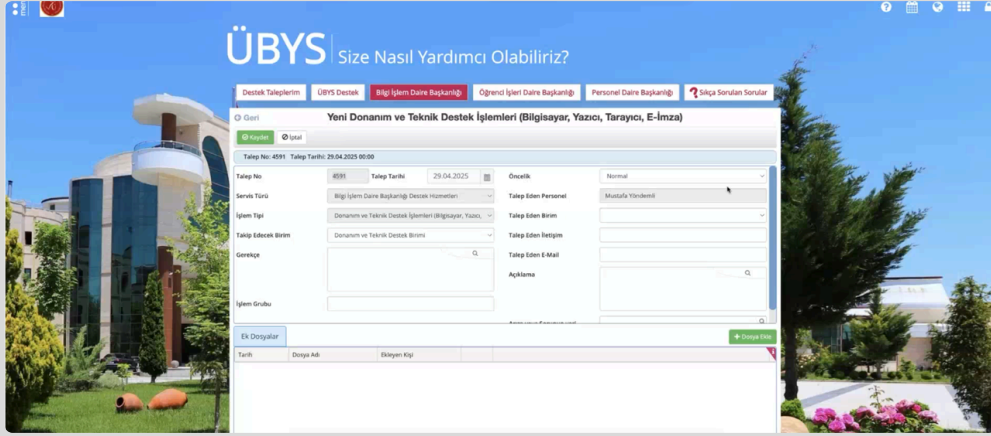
ÜBYS | Size Nasıl Yardımcı Olabiliriz?

Destek Taleplerim | ÜBYS Destek | Bilgi İşlem Daire Başkanlığı | Öğrenci İşleri Daire Başkanlığı | Personel Daire Başkanlığı | Sıkça Sorulan Sorular

Geri

Yeni Donanım ve Teknik Destek İşlemleri (Bilgisayar, Yazıcı, Tarayıcı, E-İmza)

Kaydet | İptal

Talep No: 4591 Talep Tarihi: 29.04.2025 00:00

Talep No 4591
Talep Tarihi 29.04.2025
Öncelik Normal
Servis Türü Bilgi İşlem Daire Başkanlığı Destek Hizmetleri
Talep Eden Personel Mustafa Yöndemli
İşlem Tipi Donanım ve Teknik Destek İşlemleri (Bilgisayar, Yazıcı,
Talep Eden Birim
Takip Edecek Birim Donanım ve Teknik Destek Birimi
Talep Eden İletişim
Gerekçe
Talep Eden E-Mail
Açıklama
İşlem Grubu
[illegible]

Ek Dosyalar
Dosya Ekle

| Tarih | Dosya Adı | Ekleyen Kişi |
|---|---|---|